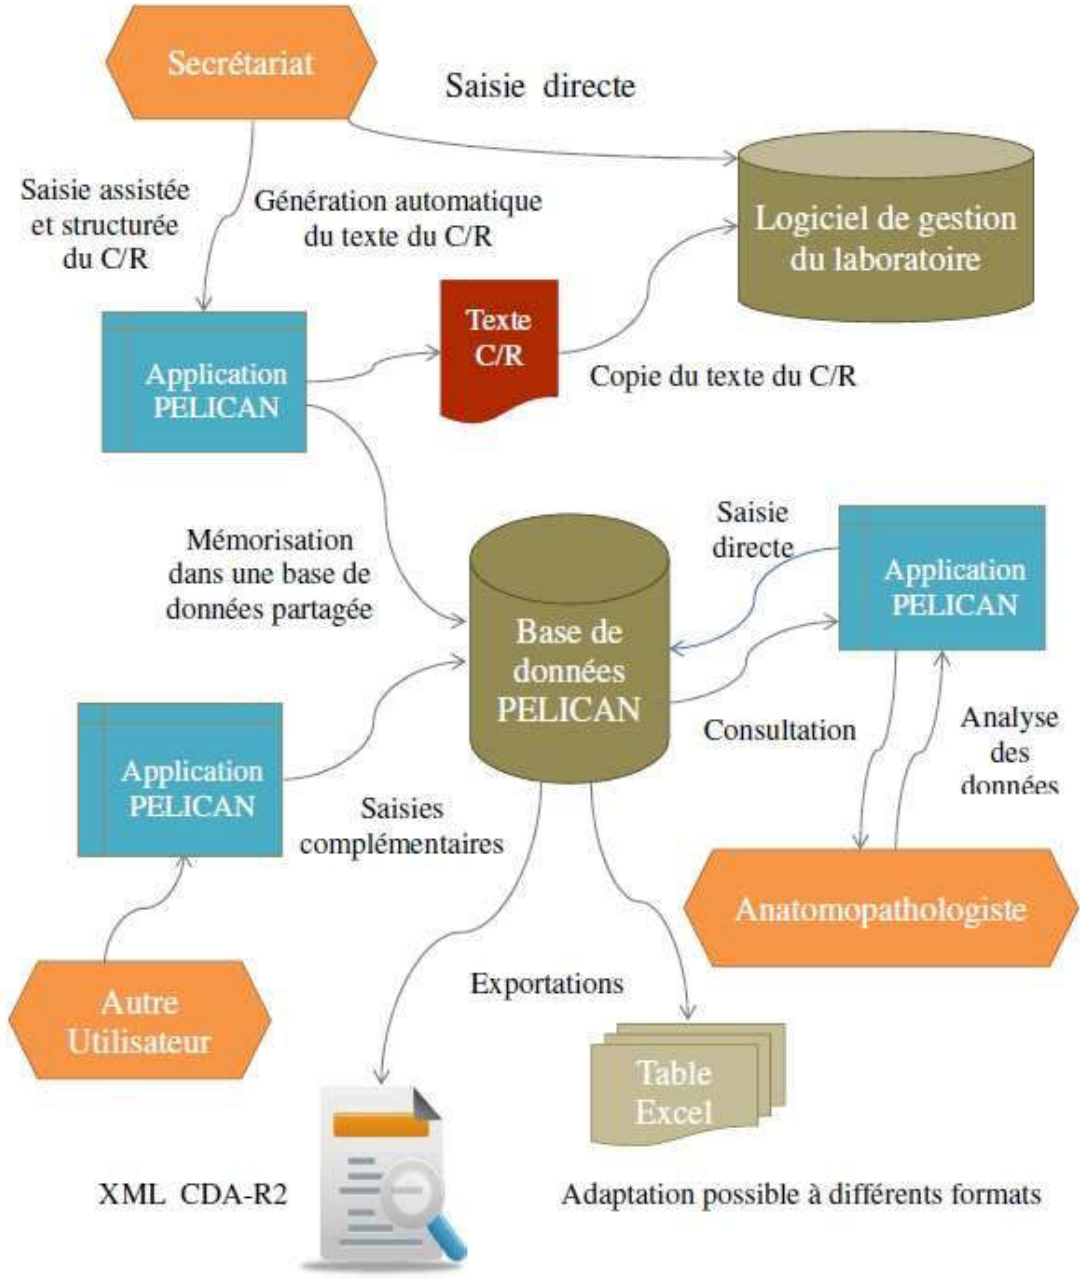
Secrétariat

Saisie directe

Saisie assistée et structurée du C/R

Génération automatique du texte du C/R

Logiciel de gestion du laboratoire

Application PELICAN

Texte C/R

Copie du texte du C/R

Mémorisation dans une base de données partagée

Saisie directe

Base de données PELICAN

Application PELICAN

Consultation

Analyse des données

Application PELICAN

Saisies complémentaires

Anatomopathologiste

Autre Utilisateur

Exportations

Table Excel

XML CDA-R2

Adaptation possible à différents formats